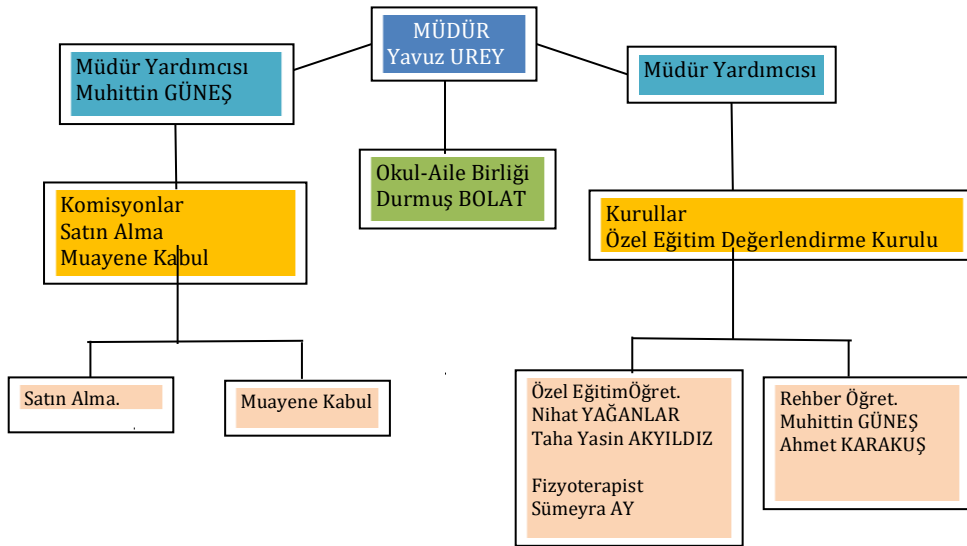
MÜDÜR
Yavuz UREY

Müdür Yardımcısı
Muhittin GÜNEŞ

Okul-Aile Birliği
Durmuş BOLAT

Müdür Yardımcısı

Komisyonlar
Satın Alma
Muayene Kabul

Kurullar
Özel Eğitim Değerlendirme Kurulu

Satın Alma.

Muayene Kabul

Özel EğitimÖğret.
Nihat YAĞANLAR
Taha Yasin AKYILDIZ

Fizyoterapist
Sümeyra AY

Rehber Öğret.
Muhittin GÜNEŞ
Ahmet KARAKUŞ